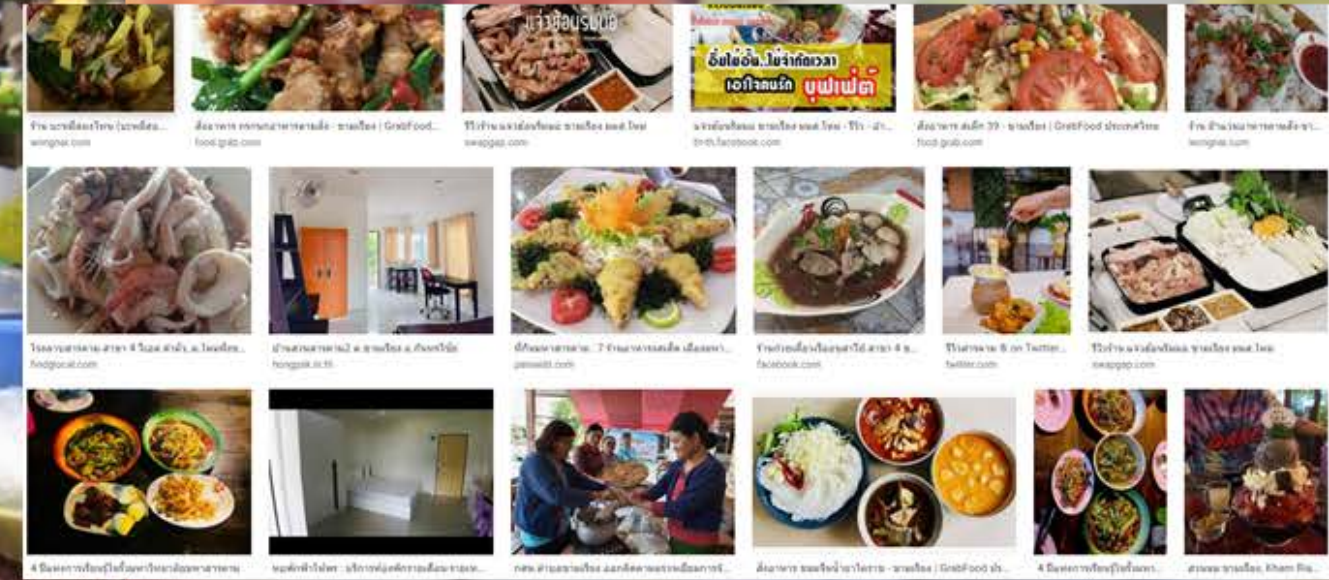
อิ่มไม่อั้น..ไม่จำกัดเวลา
เอาใจคนรัก บุฟเฟ่ต์

wongnai.com
food.grab.com
swapgap.com
th-th.facebook.com
food.grab.com
wongnai.com

foodgolocal.com
hongpak.in.th
pantip.com
facebook.com
twitter.com
swapgap.com